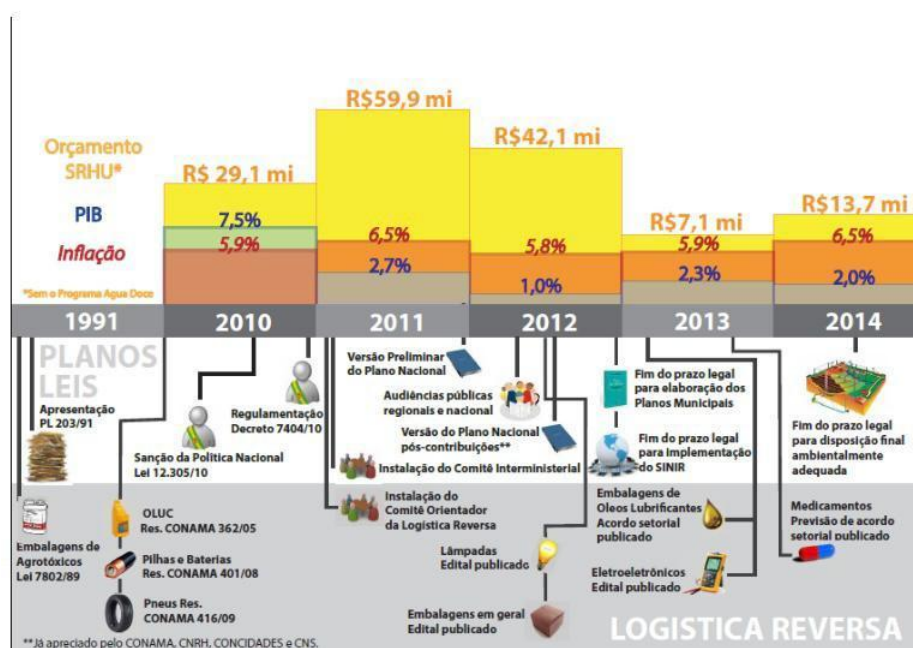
Orçamento SRHU*

PIB

Inflação

*Sem o Programa Agua Doce

R$ 29,1 mi

7,5%

5,9%

R$59,9 mi

6,5%

2,7%

R$42,1 mi

5,8%

1,0%

R$7,1 mi

5,9%

2,3%

R$13,7 mi

6,5%

2,0%

1991

2010

2011

2012

2013

2014

PLANOS

LEIS

Apresentação PL 203/91

Sanção da Politica Nacional Lei 12.305/10

Regulamentação Decreto 7404/10

Versão Preliminar do Plano Nacional

Audiências públicas regionais e nacional

Versão do Plano Nacional pós-contribuições**

Instalação do Comitê Interministerial

Fim do prazo legal para elaboração dos Planos Municipais

Fim do prazo legal para implementação do SINIR

Fim do prazo legal para disposição final ambientalmente adequada

Embalagens de Agrotóxicos Lei 7802/89

OLUC Res. CONAMA 362/05

Pilhas e Baterias Res. CONAMA 401/08

Pneus Res. CONAMA 416/09

Instalação do Comitê Orientador da Logistica Reversa

Lâmpadas Edital publicado

Embalagens em geral Edital publicado

Embalagens de Oleos Lubrificantes Acordo setorial publicado

Eletroeletrônicos Edital publicado

Medicamentos Previsão de acordo setorial publicado

**Já apreciado pelo CONAMA, CNRH, CONCIDADES e CNS.

LOGISTICA REVERSA